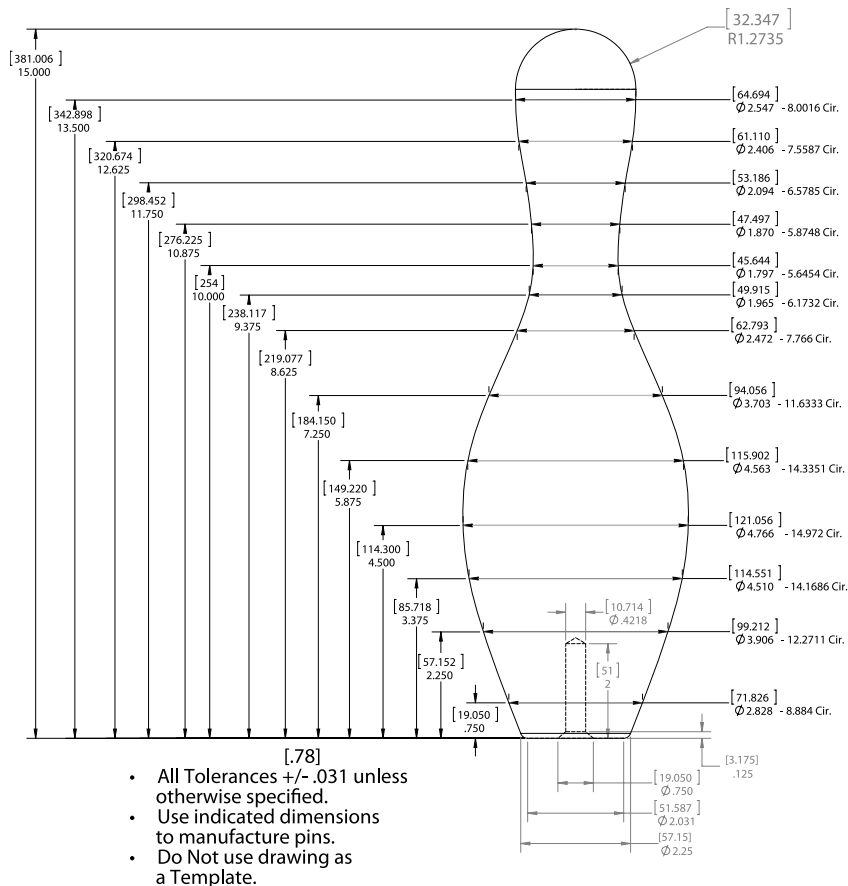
[381.006]
15.000

[342.898]
13.500

[320.674]
12.625

[298.452]
11.750

[276.225]
10.875

[254]
10.000

[238.117]
9.375

[219.077]
8.625

[184.150]
7.250

[149.220]
5.875

[114.300]
4.500

[85.718]
3.375

[57.152]
2.250

[19.050]
.750

[32.347]
R1.2735

[64.694]
$\varnothing$ 2.547 - 8.0016 Cir.

[61.110]
$\varnothing$ 2.406 - 7.5587 Cir.

[53.186]
$\varnothing$ 2.094 - 6.5785 Cir.

[47.497]
$\varnothing$ 1.870 - 5.8748 Cir.

[45.644]
$\varnothing$ 1.797 - 5.6454 Cir.

[49.915]
$\varnothing$ 1.965 - 6.1732 Cir.

[62.793]
$\varnothing$ 2.472 - 7.766 Cir.

[94.056]
$\varnothing$ 3.703 - 11.6333 Cir.

[115.902]
$\varnothing$ 4.563 - 14.3351 Cir.

[121.056]
$\varnothing$ 4.766 - 14.972 Cir.

[114.551]
$\varnothing$ 4.510 - 14.1686 Cir.

[10.714]
$\varnothing$ .4218

[99.212]
$\varnothing$ 3.906 - 12.2711 Cir.

[51]
2

[71.826]
$\varnothing$ 2.828 - 8.884 Cir.

[3.175]
.125

[19.050]
$\varnothing$ .750

[51.587]
$\varnothing$ 2.031

[57.15]
$\varnothing$ 2.25

[.78]
• All Tolerances +/- .031 unless otherwise specified.
• Use indicated dimensions to manufacture pins.
• Do Not use drawing as a Template.